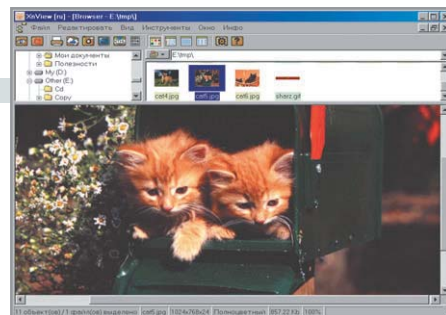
XnView [ru] - [Browser - E:\tmp\]

Файл Редактировать Вид Инструменты Окно Инфо

Мои документы
Полезности
My (D:)
Other (E:)
Cd
Copy

E:\tmp\

cat4.jpg
cat5.jpg
cat6.jpg
sharc.gif

11 объект(ов) / 1 файл(ов) выделено | cat5.jpg | 1024x768x24 | Полноцветный | 857.22 Kb | 100%